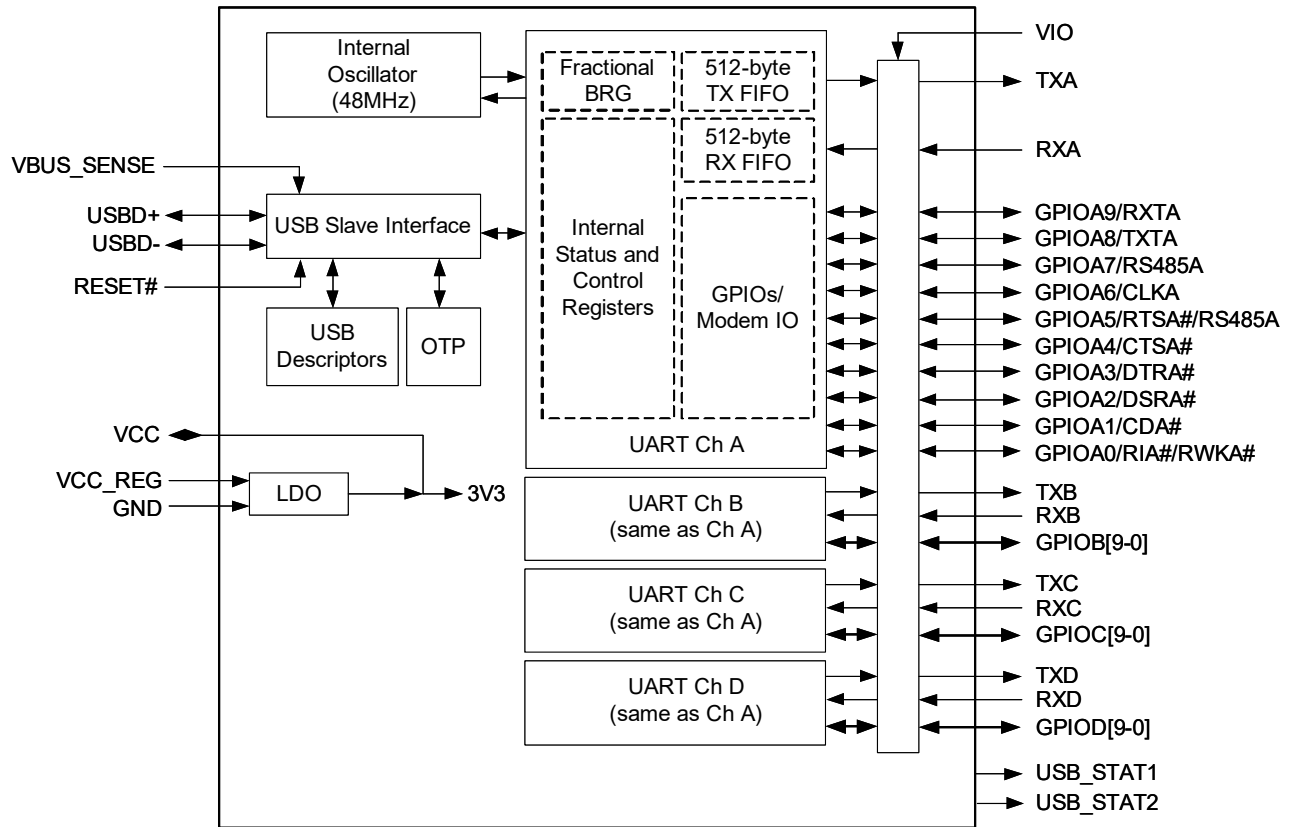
Internal Oscillator (48MHz)

Fractional BRG

512-byte TX FIFO

512-byte RX FIFO

Internal Status and Control Registers

GPIOs/ Modem IO

UART Ch A

VBUS_SENSE

USBD+

USBD-

USB Slave Interface

RESET#

USB Descriptors

OTP

VCC

VCC_REG

GND

LDO

3V3

UART Ch B (same as Ch A)

UART Ch C (same as Ch A)

UART Ch D (same as Ch A)

VIO

TXA

RXA

GPIOA9/RXTA

GPIOA8/TXTA

GPIOA7/RS485A

GPIOA6/CLKA

GPIOA5/RTSA#/RS485A

GPIOA4/CTSA#

GPIOA3/DTRA#

GPIOA2/DSRA#

GPIOA1/CDA#

GPIOA0/RIA#/RWKA#

TXB

RXB

GPIOB[9-0]

TXC

RXC

GPIOC[9-0]

TXD

RXD

GPIOD[9-0]

USB_STAT1

USB_STAT2